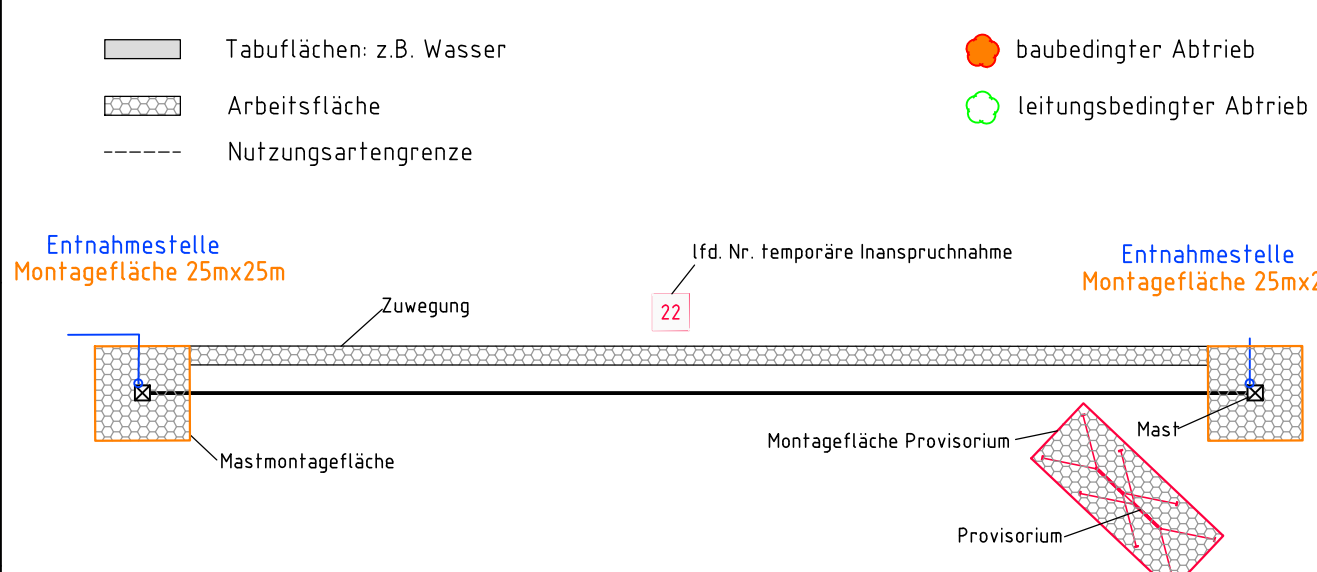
Tabuflächen: z.B. Wasser

Arbeitsfläche

Nutzungsartengrenze

baubedingter Abtrieb

leitungsbedingter Abtrieb

Entnahmestelle
Montagefläche 25mx25m

lfd. Nr. temporäre Inanspruchnahme

22

Entnahmestelle
Montagefläche 25mx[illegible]

Zuwegung

Mastmontagefläche

Montagefläche Provisorium

Mast

Provisorium